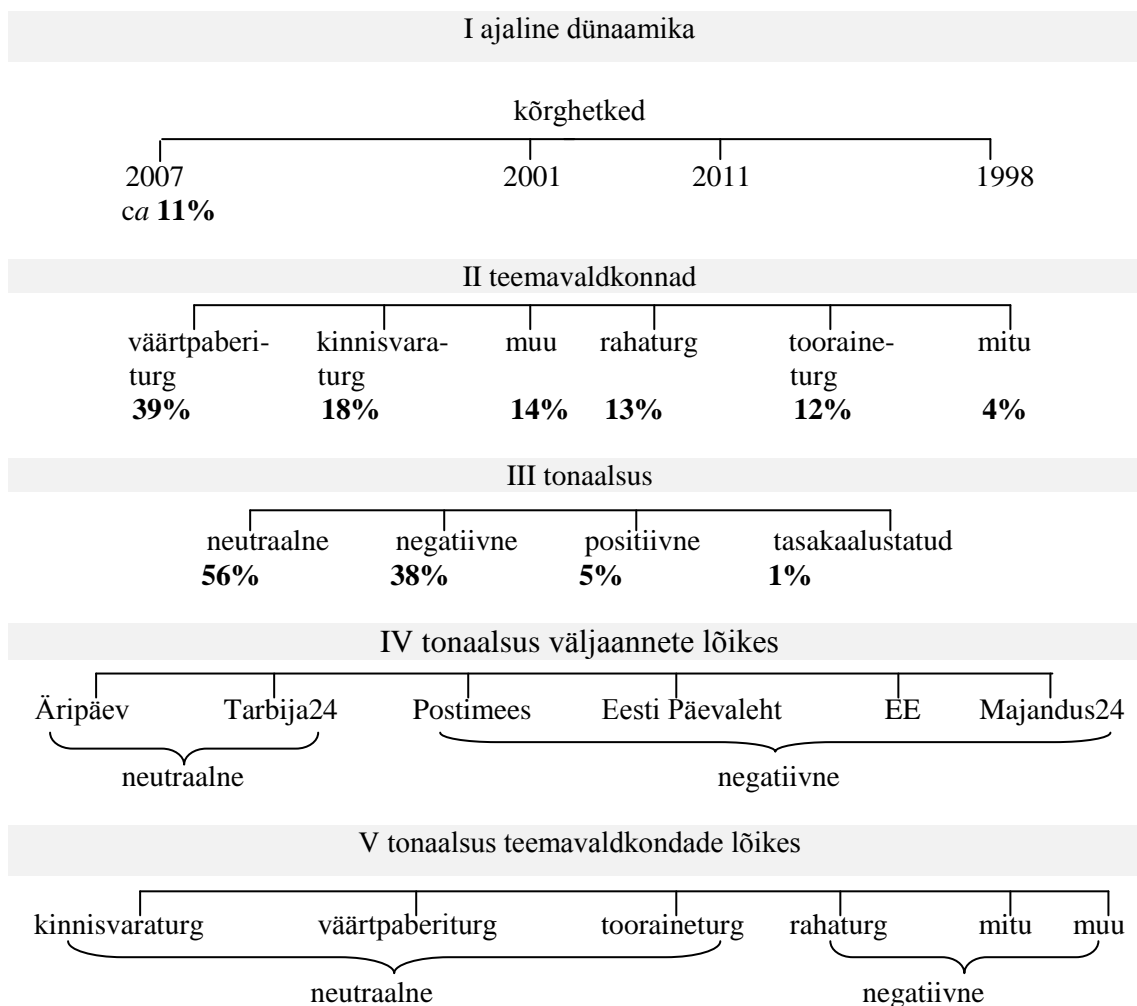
I ajaline dünaamika

kõrghetked

2007
ca **11%**

2001

2011

1998

II teemavaldkonnad

väärtpaberiturg
**39%**

kinnisvaraturg
**18%**

muu
**14%**

rahaturg
**13%**

tooraineturg
**12%**

mitu
**4%**

III tonaalsus

neutraalne
**56%**

negatiivne
**38%**

positiivne
**5%**

tasakaalustatud
**1%**

IV tonaalsus väljaannete lõikes

Äripäev Tarbija24

neutraalne

Postimees Eesti Päevaleht EE Majandus24

negatiivne

V tonaalsus teemavaldkondade lõikes

kinnisvaraturg väärtpaberiturg tooraineturg

neutraalne

rahaturg mitu muu

negatiivne